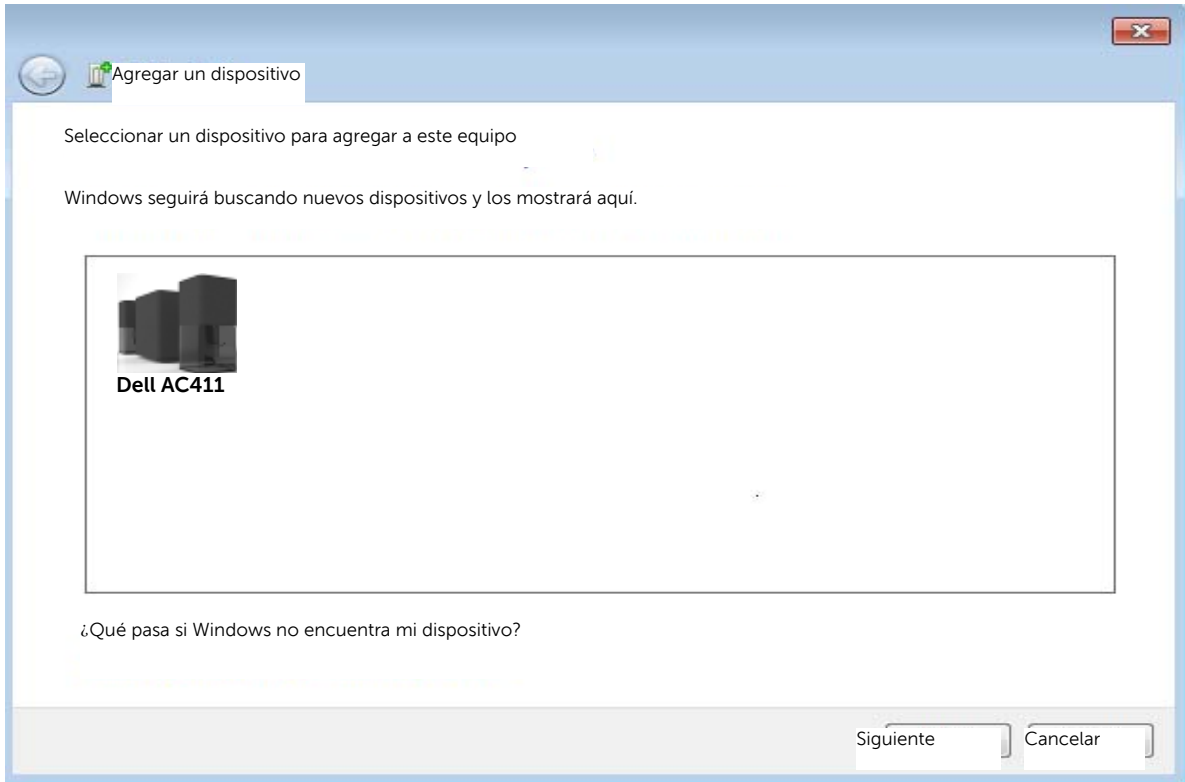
Agregar un dispositivo

Seleccionar un dispositivo para agregar a este equipo

Windows seguirá buscando nuevos dispositivos y los mostrará aquí.

Dell AC411

¿Qué pasa si Windows no encuentra mi dispositivo?

Siguiente

Cancelar